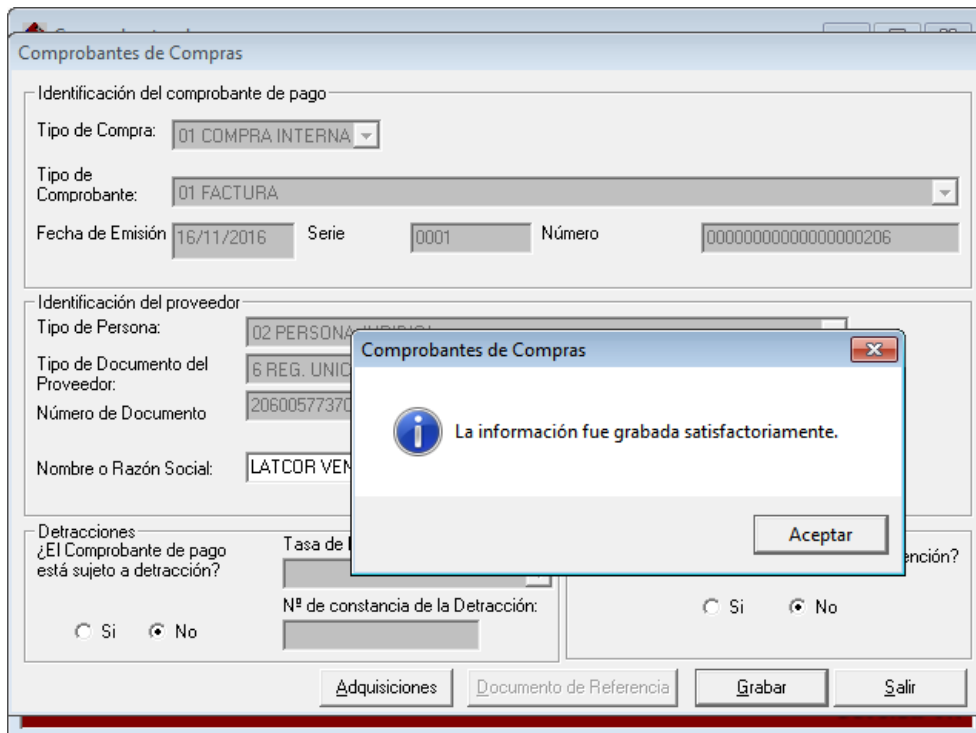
Comprobantes de Compras

Identificación del comprobante de pago

Tipo de Compra: 01 COMPRA INTERNA

Tipo de Comprobante: 01 FACTURA

Fecha de Emisión 16/11/2016 Serie 0001 Número 00000000000000000206

Identificación del proveedor

Tipo de Persona: 02 PERSONA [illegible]

Tipo de Documento del Proveedor: 6 REG. UNIC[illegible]

Número de Documento 2060057737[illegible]

Nombre o Razón Social: LATCOR VEN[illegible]

Comprobantes de Compras

La información fue grabada satisfactoriamente.

Aceptar

Detracciones

¿El Comprobante de pago está sujeto a detracción?

Tasa de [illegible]

Nº de constancia de la Detracción:

Si No

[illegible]ención?

Si No

Adquisiciones Documento de Referencia Grabar Salir